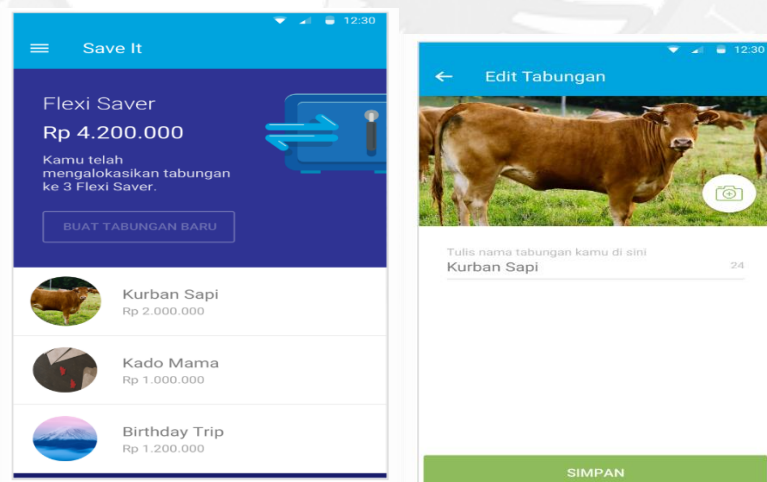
12:30

Save It

Flexi Saver

Rp 4.200.000

Kamu telah mengalokasikan tabungan ke 3 Flexi Saver.

BUAT TABUNGAN BARU

Kurban Sapi
Rp 2.000.000

Kado Mama
Rp 1.000.000

Birthday Trip
Rp 1.200.000

12:30

Edit Tabungan

Tulis nama tabungan kamu di sini
Kurban Sapi
24

SIMPAN